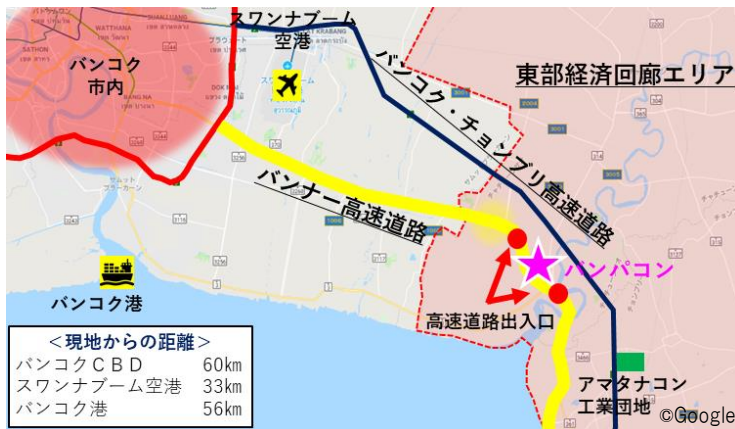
スワンナプーム
空港

バンコク
市内

東部経済回廊エリア

バンコク・チョンブリ高速道路

バンナー高速道路

バンパコン

バンコク港

高速道路出入口

アマタナコン
工業団地

＜現地からの距離＞

| バンコクＣＢＤ | 60km |
|---|---|
| スワンナプーム空港 | 33km |
| バンコク港 | 56km |

©Google